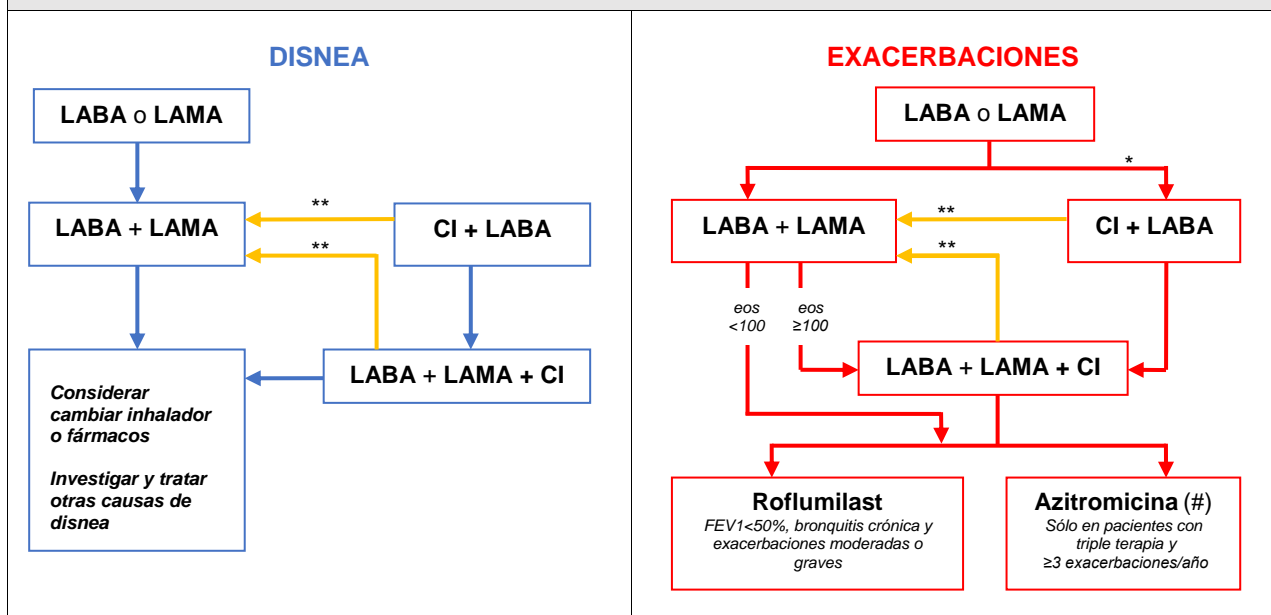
DISNEA

LABA o LAMA

LABA + LAMA

**

**

CI + LABA

Considerar cambiar inhalador o fármacos

Investigar y tratar otras causas de disnea

LABA + LAMA + CI

EXACERBACIONES

LABA o LAMA

*

LABA + LAMA

**

**

CI + LABA

eos <100

eos ≥100

LABA + LAMA + CI

Roflumilast
FEV1<50%, bronquitis crónica y exacerbaciones moderadas o graves

Azitromicina (#)
Sólo en pacientes con triple terapia y ≥3 exacerbaciones/año